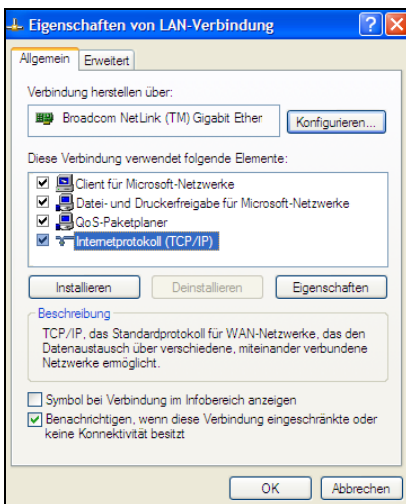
Eigenschaften von LAN-Verbindung

?

X

Allgemein

Erweitert

Verbindung herstellen über:

Broadcom NetLink (TM) Gigabit Ether

Konfigurieren...

Diese Verbindung verwendet folgende Elemente:

Client für Microsoft-Netzwerke

Datei- und Druckerfreigabe für Microsoft-Netzwerke

QoS-Paketplaner

Internetprotokoll (TCP/IP)

Installieren

Deinstallieren

Eigenschaften

Beschreibung

TCP/IP, das Standardprotokoll für WAN-Netzwerke, das den Datenaustausch über verschiedene, miteinander verbundene Netzwerke ermöglicht.

Symbol bei Verbindung im Infobereich anzeigen

Benachrichtigen, wenn diese Verbindung eingeschränkte oder keine Konnektivität besitzt

OK

Abbrechen